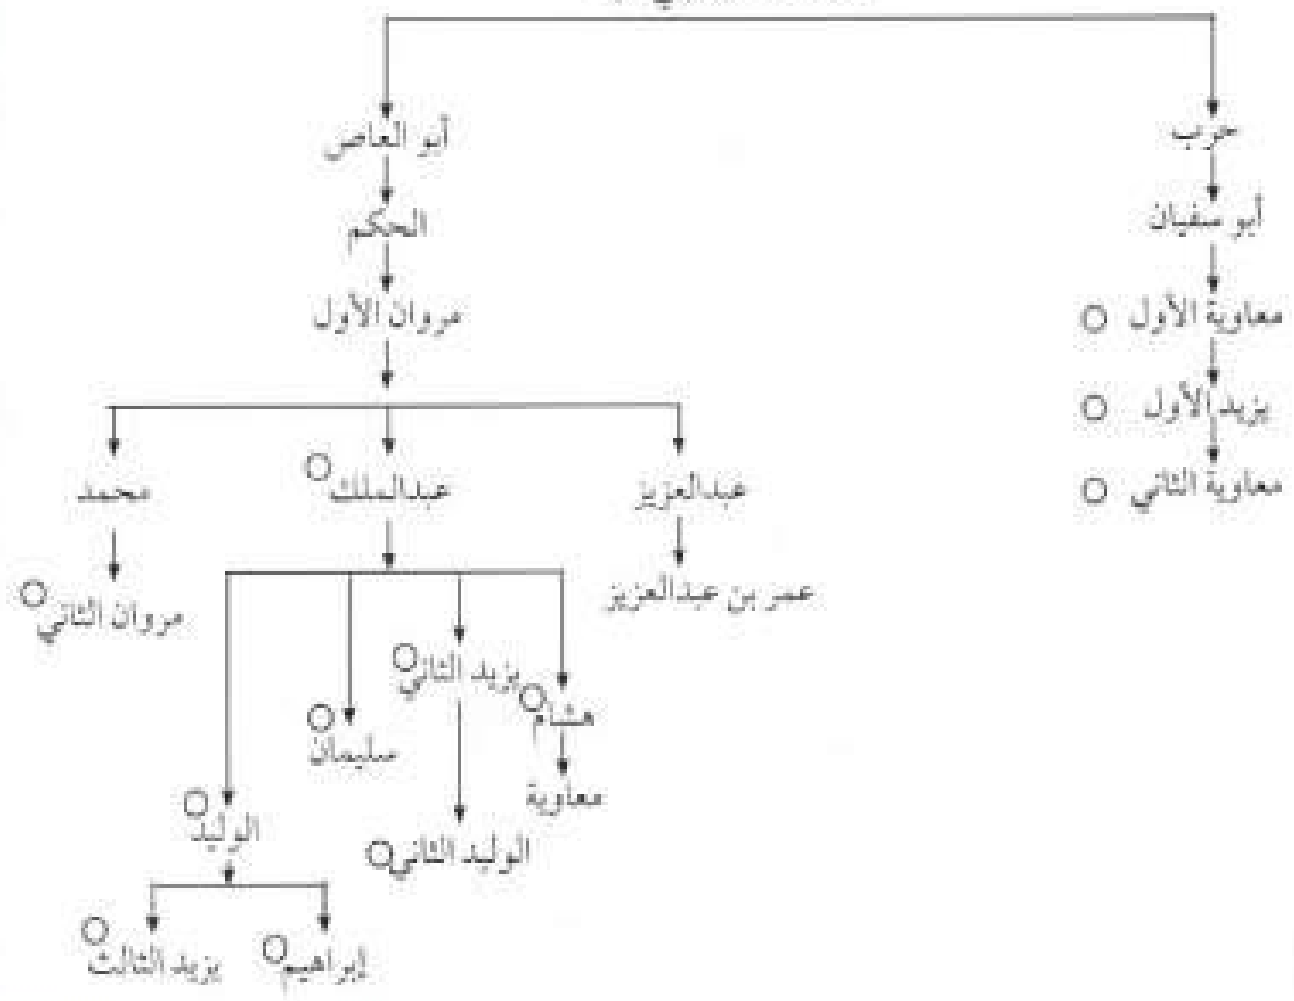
حرب
أبو سفيان
معاوية الأول
يزيد الأول
معاوية الثاني

أبو العاص
الحكم
مروان الأول

عبدالعزيز
عمر بن عبدالعزيز

عبدالملك
هشام
معاوية
يزيد الثاني
الوليد الثاني
سليمان
الوليد
إبراهيم
يزيد الثالث

محمد
مروان الثاني